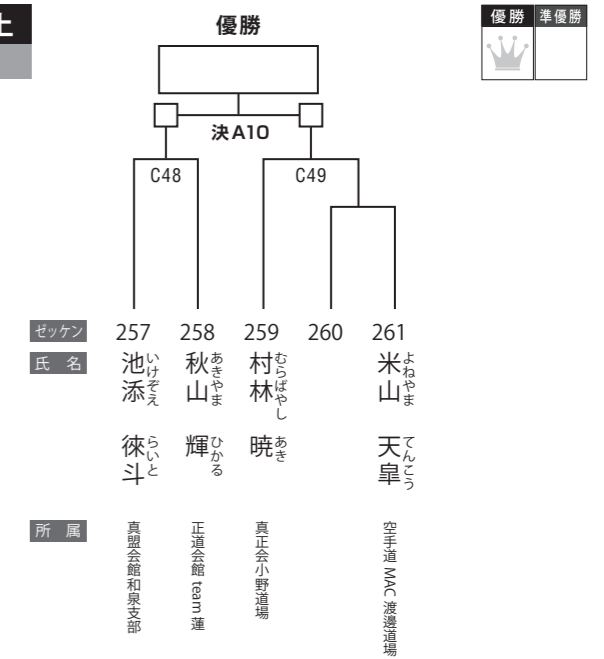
上

優勝

決A10

C48

C49

優勝 | 準優勝

ゼッケン 257 258 259 260 261

氏名

池添 いけぞえ 徠斗 らいと

秋山 あきやま 輝 ひかる

村林 むらばやし 暁 あき

米山 よねやま 天皐 てんこう

所属

真盟会館和泉支部

正道会館 team 蓮

真正会小野道場

空手道 MAC 渡邊道場